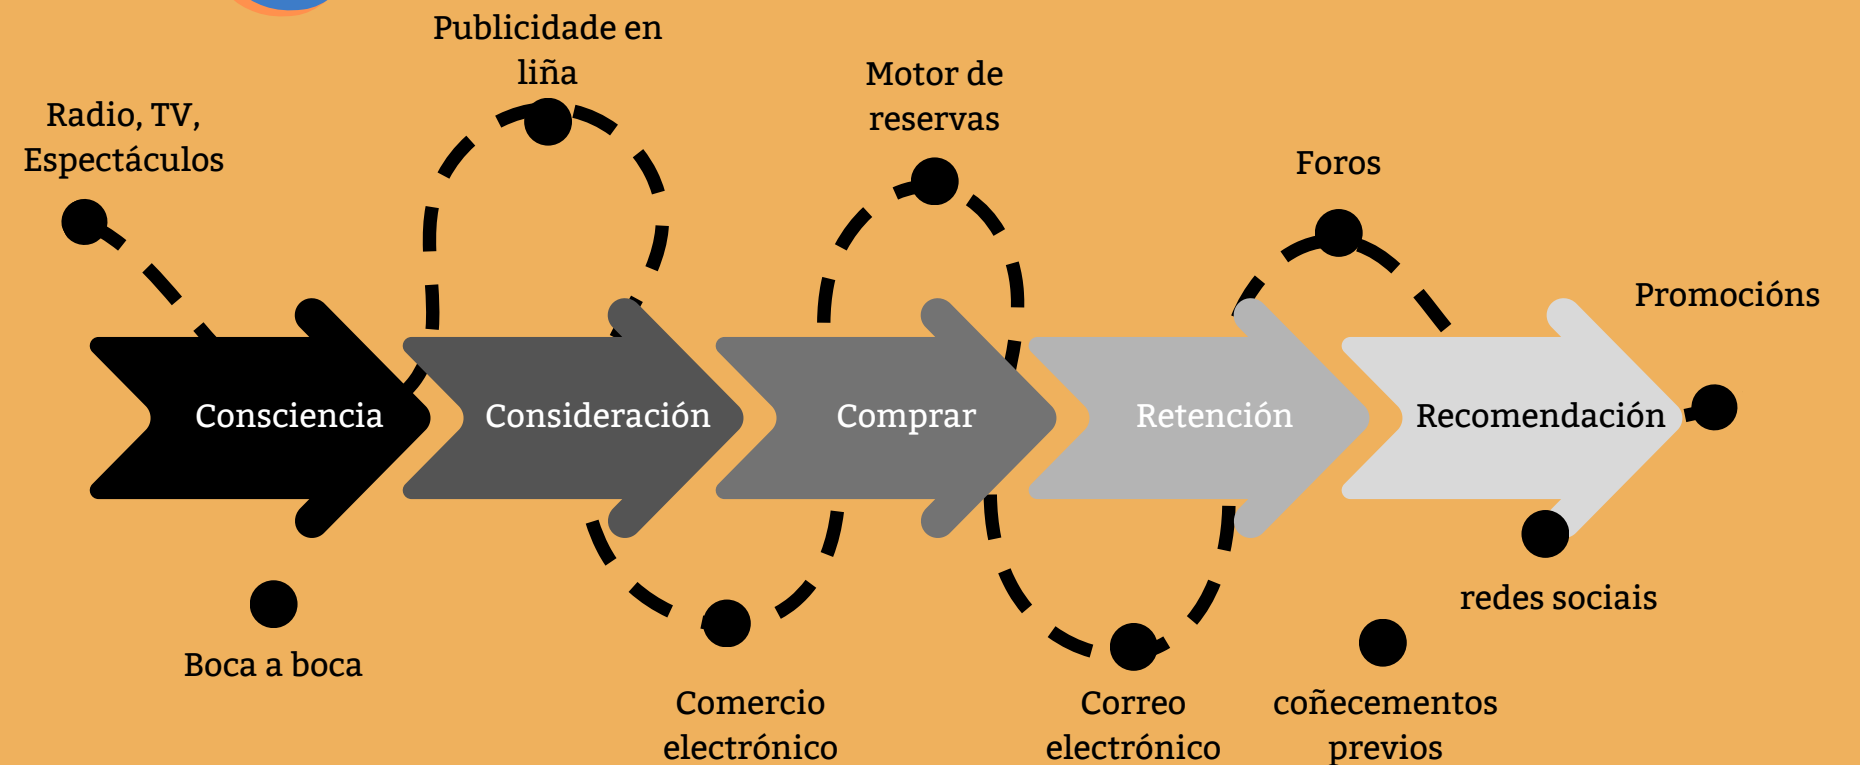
Publicidade en liña

Radio, TV, Espectáculos

Motor de reservas

Foros

Promocións

Consciencia

Consideración

Comprar

Retención

Recomendación

redes sociais

Boca a boca

Comercio electrónico

Correo electrónico

coñecementos previos